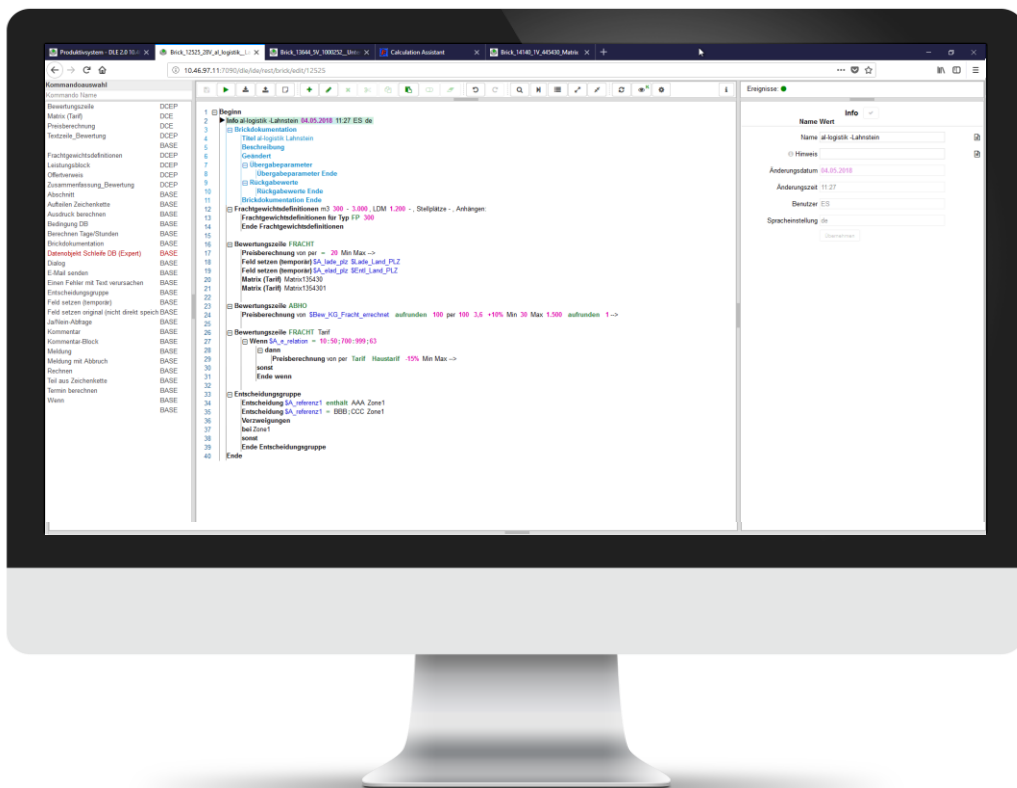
Produktivsystem - DLE 2.0 ×
Brick_12525_20V_al_logistik_L ×
Brick_13644_5V_1000252_Unv ×
Calculation Assistant ×
Brick_14140_1V_445430_Matrix ×

10.46.97.11:7090/dle/dle/rest/brick/edit/12525

Kommandoauswahl
Kommando Name

| | |
|---|---|
| Bewertungszeile | DCEP |
| Matrix (Tarif) | DCE |
| Preisberechnung | DCE |
| Textzeile_Bewertung | DCEP |
| | BASE |
| Frachtgewichtsdefinitionen | DCEP |
| Leistungsblock | DCEP |
| Offertverweis | DCEP |
| Zusammenfassung_Bewertung | DCEP |
| Abschnitt | BASE |
| Aufteilen Zeichenkette | BASE |
| Ausdruck berechnen | BASE |
| Bedingung DB | BASE |
| Berechnen Tage/Stunden | BASE |
| Brickdokumentation | BASE |
| Datenobjekt Schleife DB (Expert) | BASE |
| Dialog | BASE |
| E-Mail senden | BASE |
| Einen Fehler mit Text verursachen | BASE |
| Entscheidungsgruppe | BASE |
| Feld setzen (temporär) | BASE |
| Feld setzen original (nicht direkt speich | BASE |
| Ja/Nein-Abfrage | BASE |
| Kommentar | BASE |
| Kommentar-Block | BASE |
| Meldung | BASE |
| Meldung mit Abbruch | BASE |
| Rechnen | BASE |
| Teil aus Zeichenkette | BASE |
| Termin berechnen | BASE |
| Wenn | BASE |
| | BASE |

1 Beginn
2 Info al-logistik -Lahnstein 04.05.2018 11:27 ES de
3 Brickdokumentation
4 Titel al-logistik Lahnstein
5 Beschreibung
6 Geändert
7 Übergabeparameter
8 Übergabeparameter Ende
9 Rückgabewerte
10 Rückgabewerte Ende
11 Brickdokumentation Ende
12 Frachtgewichtsdefinitionen m3 300 - 3.000 , LDM 1.200 - , Stellplätze - , Anhänger:
13 Frachtgewichtsdefinitionen für Typ FP 300
14 Ende Frachtgewichtsdefinitionen
15
16 Bewertungszeile FRACHT
17 Preisberechnung von per - 20 Min Max -->
18 Feld setzen (temporär) $A_lade_plz $Lade_Land_PLZ
19 Feld setzen (temporär) $A_elad_plz $Entl_Land_PLZ
20 Matrix (Tarif) Matrix135430
21 Matrix (Tarif) Matrix1354301
22
23 Bewertungszeile ABHO
24 Preisberechnung von $Bew_KG_Fracht_errechnet aufrunden 100 per 100 3,6 +10% Min 30 Max 1.500 aufrunden 1 -->
25
26 Bewertungszeile FRACHT Tarif
27 Wenn $A_e_relation = 10:50:700:999:63
28 dann
29 Preisberechnung von per Tarif Haustarif -15% Min Max -->
30 sonst
31 Ende wenn
32
33 Entscheidungsgruppe
34 Entscheidung $A_referenz1 enthält AAA Zone1
35 Entscheidung $A_referenz1 = BBB;CCC Zone1
36 Verzweigungen
37 bei Zone1
38 sonst
39 Ende Entscheidungsgruppe
40 Ende

Ereignisse:
Info
Name Wert
Name al-logistik -Lahnstein
Hinweis
Änderungsdatum 04.05.2018
Änderungszeit 11:27
Benutzer ES
Spracheinstellung de
Übernehmen